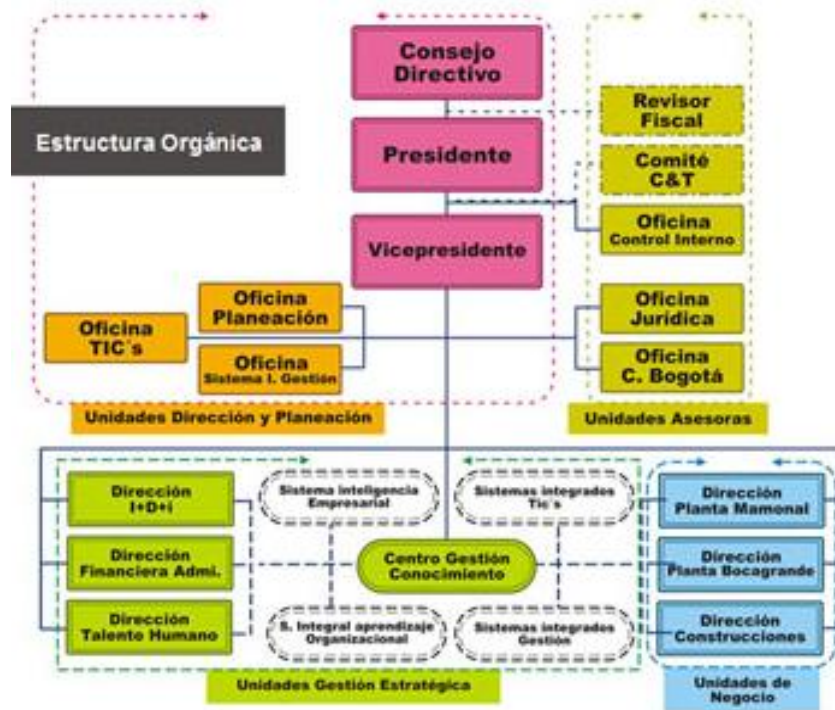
Estructura Orgánica

Consejo Directivo

Presidente

Vicepresidente

Revisor Fiscal

Comité C&T

Oficina Control Interno

Oficina Jurídica

Oficina C. Bogotá

Unidades Asesoras

Oficina Planeación

Oficina TIC´s

Oficina Sistema I. Gestión

Unidades Dirección y Planeación

Dirección I+D+i

Dirección Financiera Admi.

Dirección Talento Humano

Sistema inteligencia Empresarial

Sistemas integrados Tic´s

Centro Gestión Conocimiento

S. Integral aprendizaje Organizacional

Sistemas integrados Gestión

Unidades Gestión Estratégica

Dirección Planta Mamonal

Dirección Planta Bocagrande

Dirección Construcciones

Unidades de Negocio